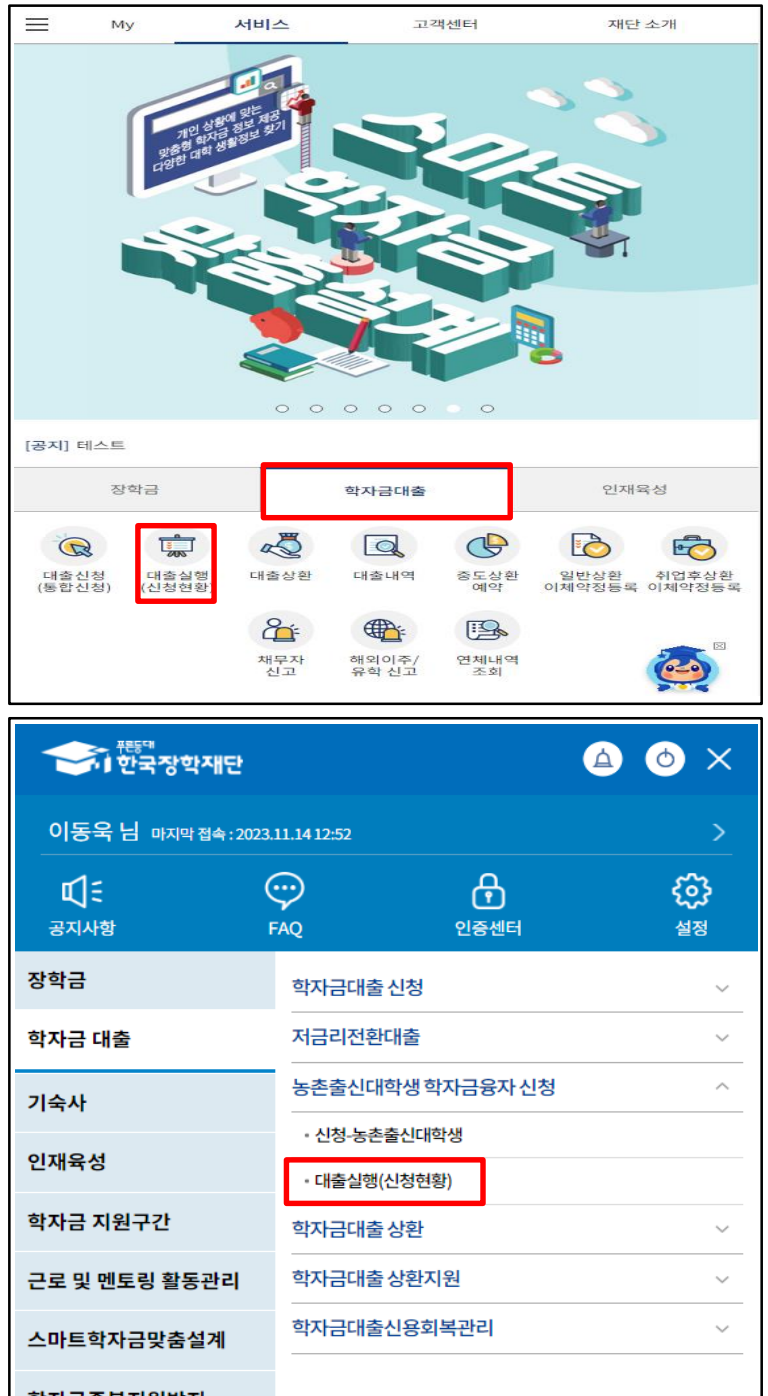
My 서비스 고객센터 재단 소개

개인 상황에 맞는 맞춤형 학자금 정보 제공 다양한 대학 생활정보 찾기

스마트 학자금 맞춤설계

[공지] 테스트

장학금 | 학자금대출 | 인재육성

대출신청 (통합신청)
대출실행 (신청현황)
대출상환
대출내역
중도상환 예약
일반상환 이체약정등록
취업후상환 이체약정등록
채무자 신고
해외이주/ 유학 신고
연체내역 조회

푸른등대 한국장학재단

이동욱 님 마지막 접속 : 2023.11.14 12:52

공지사항
FAQ
인증센터
설정

장학금
학자금 대출
기숙사
인재육성
학자금 지원구간
근로 및 멘토링 활동관리
스마트학자금맞춤설계
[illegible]

학자금대출 신청
저금리전환대출
농촌출신대학생 학자금융자 신청
• 신청-농촌출신대학생
• 대출실행(신청현황)
학자금대출 상환
학자금대출 상환지원
학자금대출신용회복관리